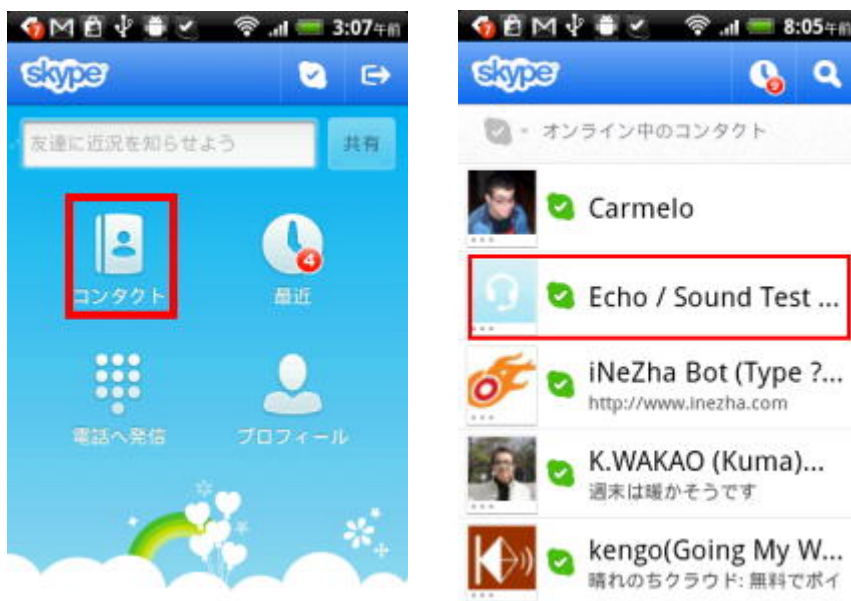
3:07午前

skype

友達に近況を知らせよう

共有

コンタクト

4

最近

電話へ発信

プロフィール

8:05午前

skype

オンライン中のコンタクト

Carmelo

Echo / Sound Test ...

iNeZha Bot (Type ?...

http://www.inezha.com

K.WAKAO (Kuma)...

週末は暖かそうです

kengo(Going My W...

晴れのちクラウド: 無料でボイ